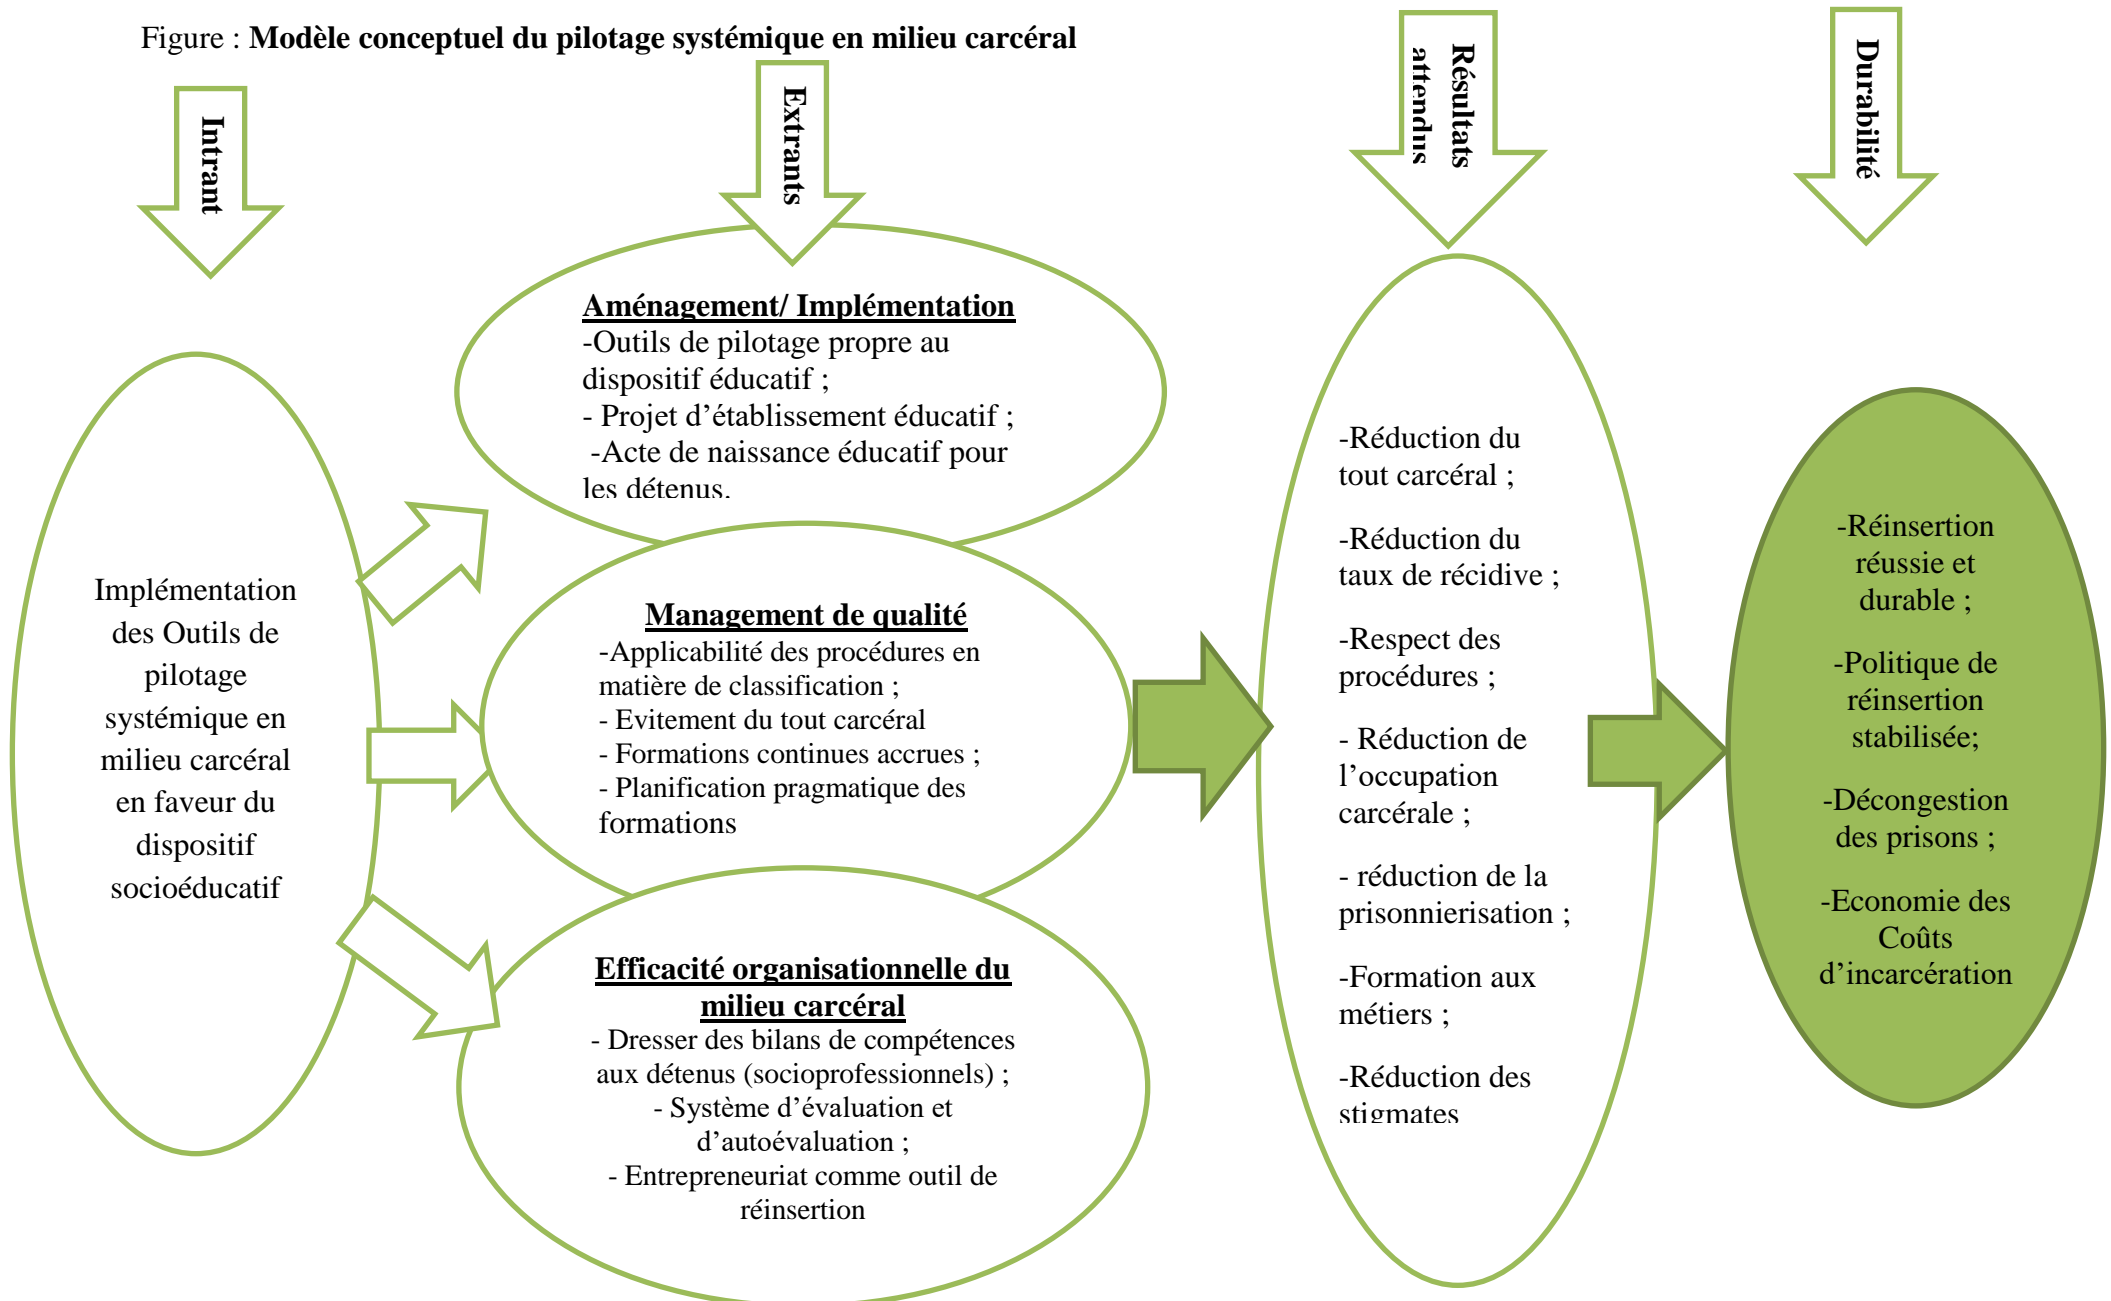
Figure : **Modèle conceptuel du pilotage systémique en milieu carcéral**

Intrant

Extrants

Résultats attendus

Durabilité

Implémentation des Outils de pilotage systémique en milieu carcéral en faveur du dispositif socioéducatif

Aménagement/ Implémentation
-Outils de pilotage propre au dispositif éducatif ;
- Projet d'établissement éducatif ;
-Acte de naissance éducatif pour les détenus.

Management de qualité
-Applicabilité des procédures en matière de classification ;
- Evitement du tout carcéral
- Formations continues accrues ;
- Planification pragmatique des formations

Efficacité organisationnelle du milieu carcéral
- Dresser des bilans de compétences aux détenus (socioprofessionnels) ;
- Système d'évaluation et d'autoévaluation ;
- Entrepreneuriat comme outil de réinsertion

-Réduction du tout carcéral ;

-Réduction du taux de récidive ;

-Respect des procédures ;

- Réduction de l'occupation carcérale ;

- réduction de la prisonnierisation ;

-Formation aux métiers ;

-Réduction des stigmates

-Réinsertion réussie et durable ;

-Politique de réinsertion stabilisée;

-Décongestion des prisons ;

-Economie des Coûts d'incarcération